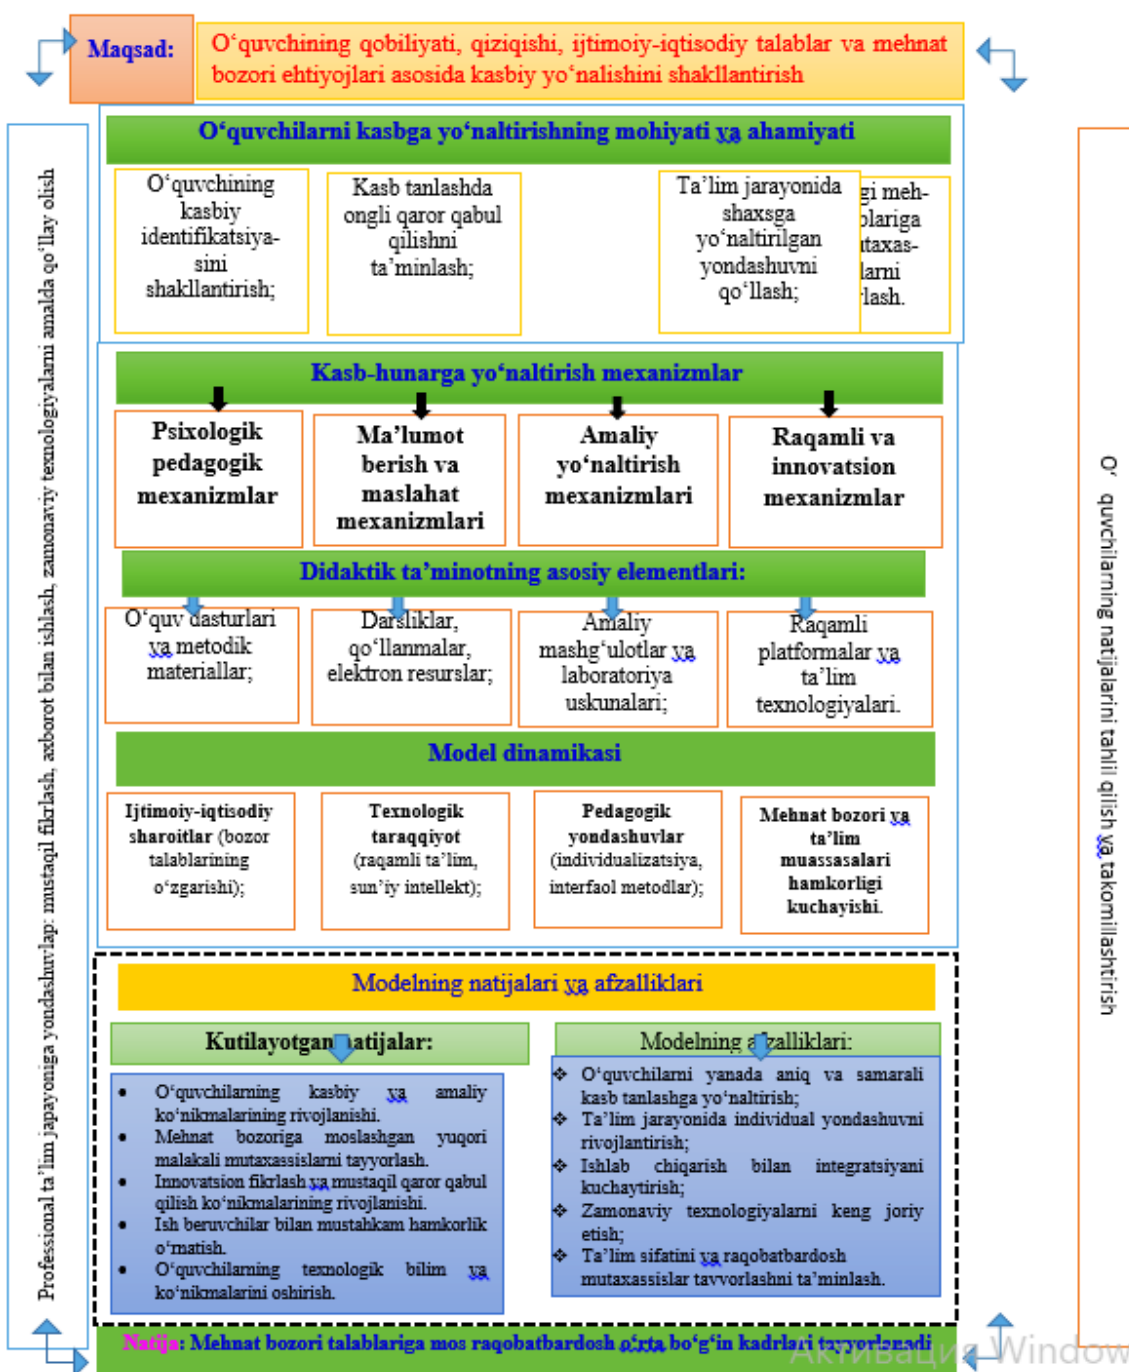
Maqsad: O‘quvchining qobiliyati, qiziqishi, ijtimoiy-iqtisodiy talablar va mehnat bozori ehtiyojlari asosida kasbiy yo‘nalishini shakllantirish

O‘quvchilarni kasbga yo‘naltirishning mohiyati va ahamiyati

O‘quvchining kasbiy identifikatsiyasini shakllantirish;

Kasb tanlashda ongli qaror qabul qilishni ta’minlash;

Ta’lim jarayonida shaxsga yo‘naltirilgan yondashuvni qo‘llash;

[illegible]gi meh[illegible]blariga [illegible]taxas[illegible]larni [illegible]lash.

Kasb-hunarga yo‘naltirish mexanizmlar

Psixologik pedagogik mexanizmlar

Ma’lumot berish va maslahat mexanizmlari

Amaliy yo‘naltirish mexanizmlari

Raqamli va innovatsion mexanizmlar

Didaktik ta’minotning asosiy elementlari:

O‘quv dasturlari va metodik materiallar;

Darsliklar, qo‘llanmalar, elektron resurslar;

Amaliy mashg‘ulotlar va laboratoriya uskunalari;

Raqamli platformalar va ta’lim texnologiyalari.

Model dinamikasi

Ijtimoiy-iqtisodiy sharoitlar (bozor talablarining o‘zgarishi);

Texnologik taraqqiyot (raqamli ta’lim, sun’iy intellekt);

Pedagogik yondashuvlar (individualizatsiya, interfaol metodlar);

Mehnat bozori va ta’lim muassasalari hamkorligi kuchayishi.

Modelning natijalari va afzalliklari

Kutilayotgan natijalar:

• O‘quvchilarning kasbiy va amaliy ko‘nikmalarining rivojlanishi.
• Mehnat bozoriga moslashgan yuqori malakali mutaxassislarni tayyorlash.
• Innovatsion fikrlash va mustaqil qaror qabul qilish ko‘nikmalarining rivojlanishi.
• Ish beruvchilar bilan mustahkam hamkorlik o‘rnatish.
• O‘quvchilarning texnologik bilim va ko‘nikmalarini oshirish.

Modelning afzalliklari:

❖ O‘quvchilarni yanada aniq va samarali kasb tanlashga yo‘naltirish;
❖ Ta’lim jarayonida individual yondashuvni rivojlantirish;
❖ Ishlab chiqarish bilan integratsiyani kuchaytirish;
❖ Zamonaviy texnologiyalarni keng joriy etish;
❖ Ta’lim sifatini va raqobatbardosh mutaxassislar tavvorlashni ta’minlash.

Professional ta’lim jarayoniga yondashuvlar: mustaqil fikrlash, axborot bilan ishlash, zamonaviy texnologiyalarni amalda qo‘llay olish

O‘quvchilarning natijalarini tahlil qilish va takomillashtirish

Natija: Mehnat bozori talablariga mos raqobatbardosh o‘rta bo‘g‘in kadrlari tayyorlanadi

Активация Window